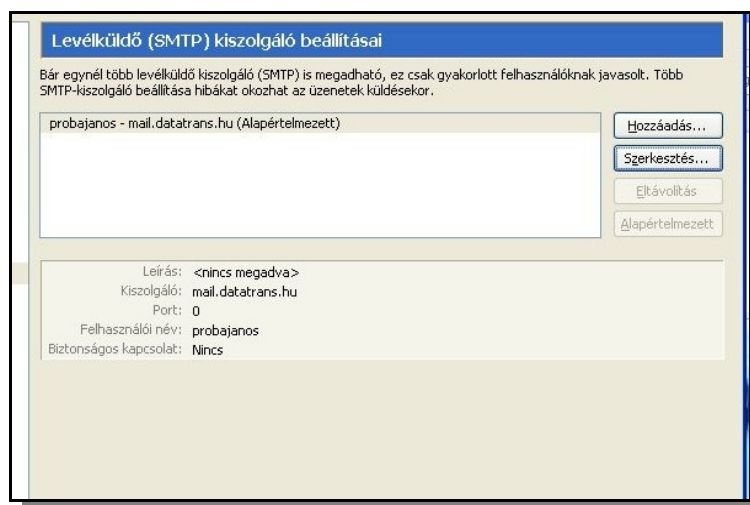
Levélküldő (SMTP) kiszolgáló beállításai

Bár egynél több levélküldő kiszolgáló (SMTP) is megadható, ez csak gyakorlott felhasználóknak javasolt. Több SMTP-kiszolgáló beállítása hibákat okozhat az üzenetek küldésekor.

probajanos - mail.datatrans.hu (Alapértelmezett)

Hozzáadás...

Szerkesztés...

Eltávolítás

Alapértelmezett

Leírás: <nincs megadva>
Kiszolgáló: mail.datatrans.hu
Port: 0
Felhasználói név: probajanos
Biztonságos kapcsolat: Nincs